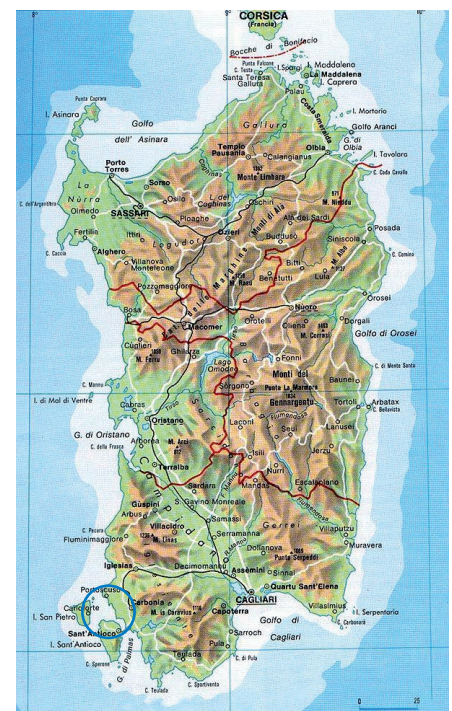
8°
10°
CORSICA
(Francia)
Bocche di Bonifacio
Punta Falcone
C. Testa
Santa Teresa Gallura
La Maddalena
I. Maddalena
I. Caprera
Palau
I. Asinara
Punta Caprara
Golfo dell' Asinara
Porto Torres
Sorso
Sassari
Golfo Aranci
I. Mortorio
Olbia
I. Tavolara
C. Coda Cavallo
Tempio Pausania
Calangianus
Monte Limbara
C. dell'Argentiera
La Nurra
Olmedo
Fertilia
Alghero
C. Caccia
Ittiri
Ploaghe
Logudoro
Ozieri
Monti di Ala
Alà dei Sardi
M. Nieddu
Buddusò
Siniscola
Posada
C. Comino
Villanova Monteleone
Pozzomaggiore
Bitti
Lula
Bosa
Macomer
M. Ferru
Cuglieri
Ghilarza
Nuoro
Orosei
Golfo di Orosei
Orotelli
Oliena
Dorgali
Fonni
Lago Omodeo
Monti del
Sorgono
Gennargentu
Baunei
C. di Monte Santu
C. Mannu
I. di Mal di Ventre
Cabras
Oristano
G. di Oristano
Arborea
C. della Frasca
Terralba
M. Arci
Laconi
Tortolì
Arbatax
C. Bellavista
Lanusei
Jerzu
Seui
Isili
Nurri
Escalaplano
Mandas
Sardara
S. Gavino Monreale
Guspini
Arbus
Villacidro
Samassi
Serramanna
C. Pecora
Fluminimaggiore
Iglesias
Villaputzu
Muravera
Dolianova
Decimomannu
Assemini
Quartu Sant'Elena
Villasimius
I. Serpentaria
C. Carbonara
Portoscuso
Carbonia
Carloforte
I. San Pietro
Sant'Antioco
I. Sant'Antioco
C. Sperone
G. di Palmas
Capoterra
Cagliari
Golfo di Cagliari
Sarroch
Pula
Teulada
C. Teulada
C. Spartivento
C. di Pula
0
25